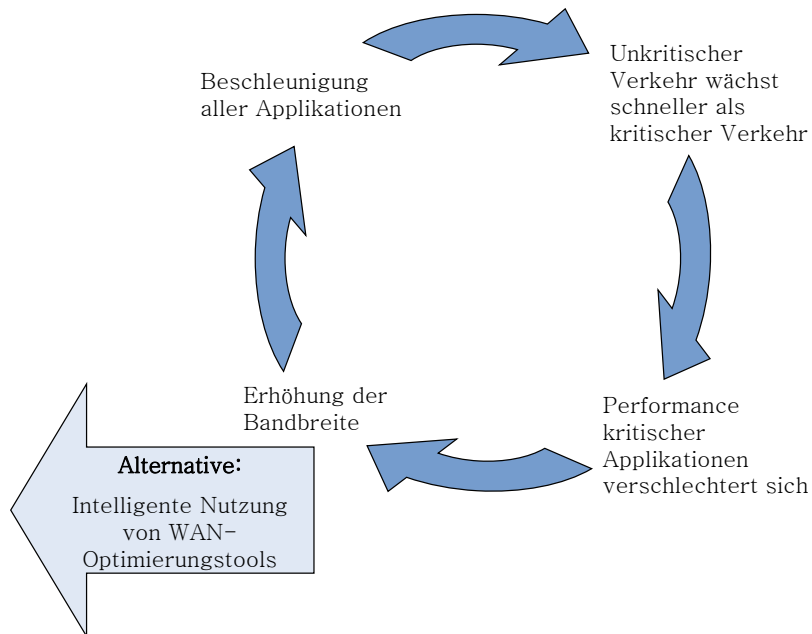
Beschleunigung aller Applikationen

Unkritischer Verkehr wächst schneller als kritischer Verkehr

Performance kritischer Applikationen verschlechtert sich

Erhöhung der Bandbreite

Alternative:

Intelligente Nutzung von WAN-Optimierungstools